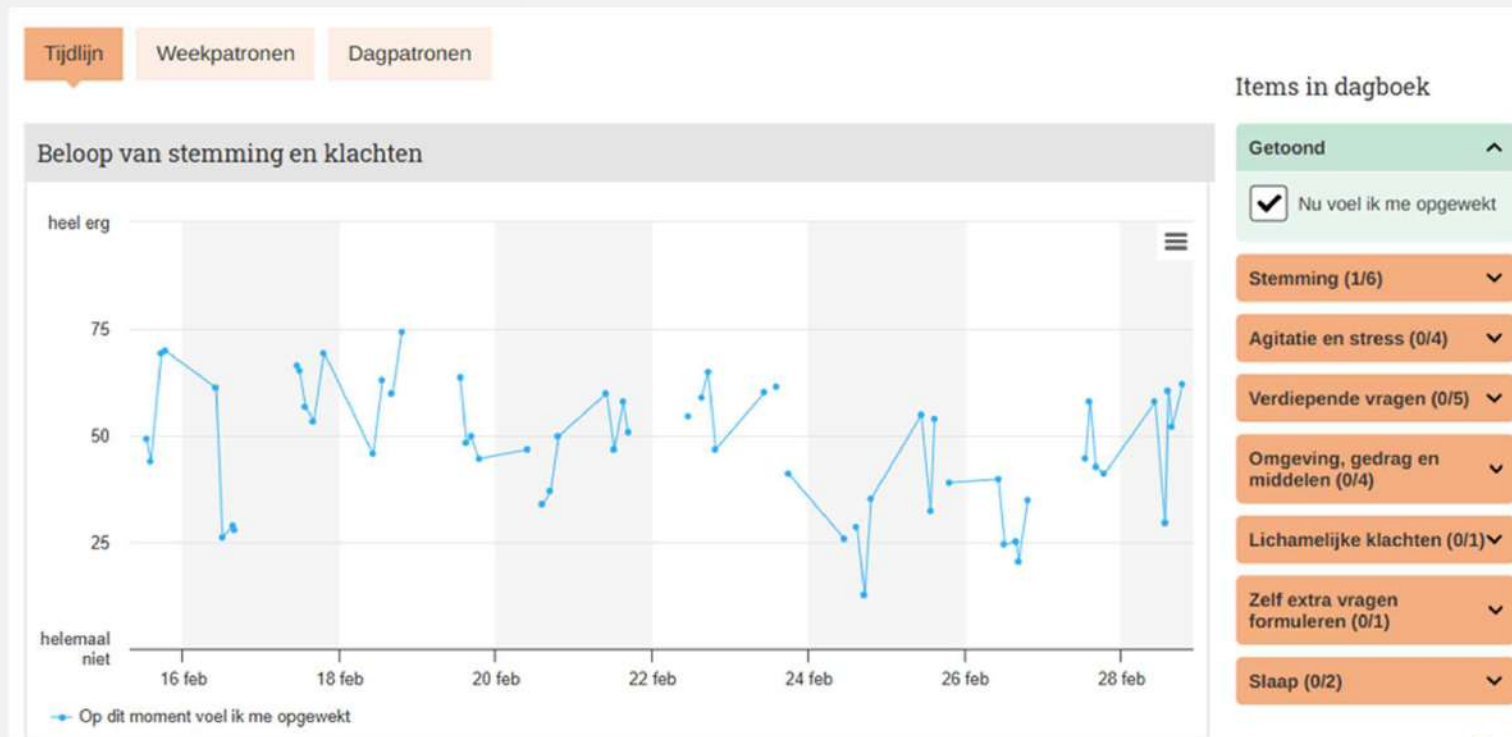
Tijdlijn
Weekpatronen
Dagpatronen

Beloop van stemming en klachten

heel erg
75
50
25
helemaal niet

16 feb
18 feb
20 feb
22 feb
24 feb
26 feb
28 feb

Op dit moment voel ik me opgewekt

Items in dagboek

Getoond

Nu voel ik me opgewekt

Stemming (1/6)

Agitatie en stress (0/4)

Verdiepende vragen (0/5)

Omgeving, gedrag en middelen (0/4)

Lichamelijke klachten (0/1)

Zelf extra vragen formuleren (0/1)

Slaap (0/2)